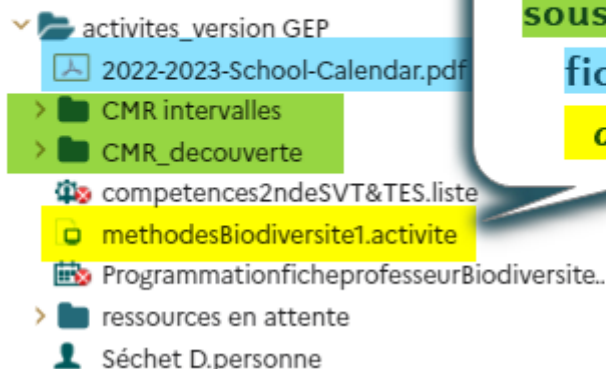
activites_version GEP
2022-2023-School-Calendar.pdf
CMR intervalles
CMR_decouverte
competences2ndeSVT&TES.liste
methodesBiodiversite1.activite
ProgrammationficheprofesseurBiodiversite..
ressources en attente
Séchet D.personne

sous
fic
c